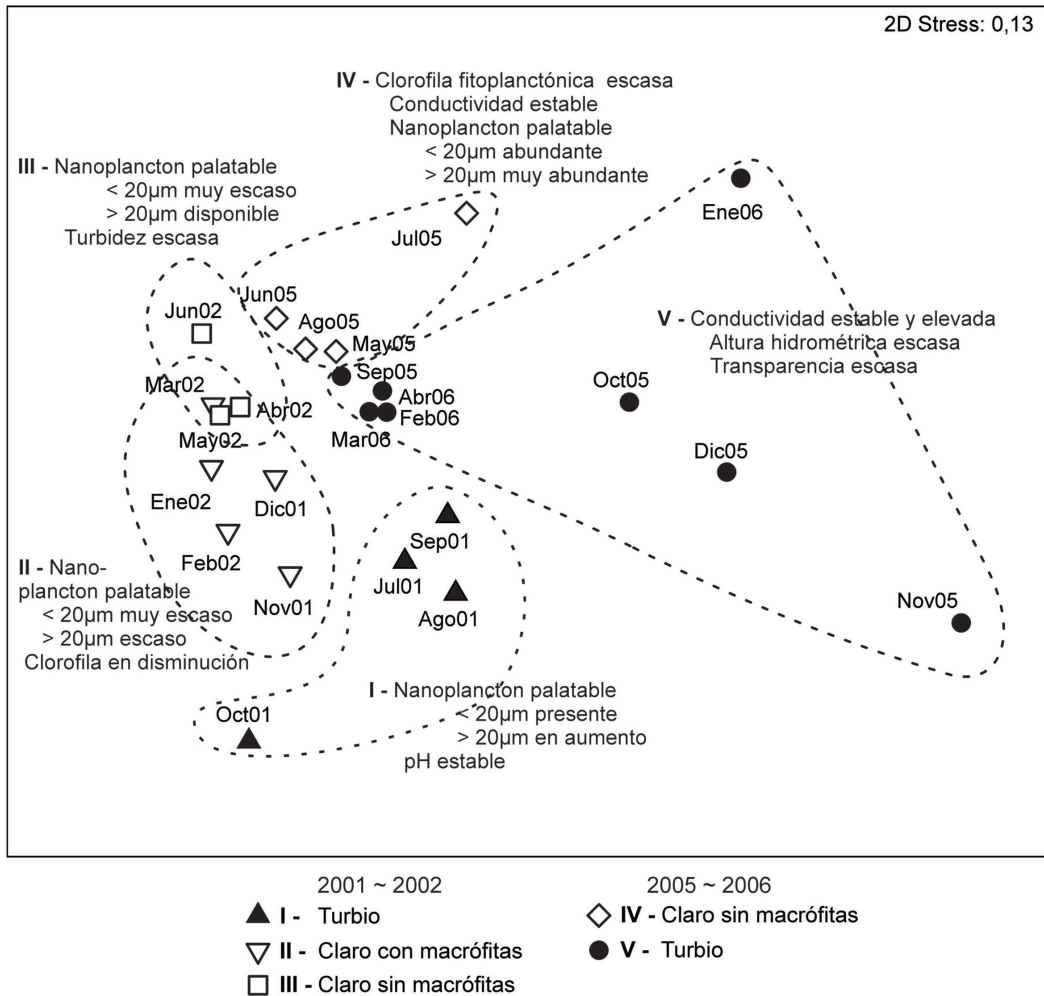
2D Stress: 0,13

IV - Clorofila fitoplanctónica escasa
Conductividad estable
Nanoplancton palatable
< 20µm abundante
> 20µm muy abundante

III - Nanoplancton palatable
< 20µm muy escaso
> 20µm disponible
Turbidez escasa

Jul05

Ene06

Jun02

Jun05

Ago05

May05

V - Conductividad estable y elevada
Altura hidrométrica escasa
Transparencia escasa

Sep05

Mar02

Abr06

Oct05

Abr02

Feb06

May02

Mar06

Dic05

Ene02

Dic01

Sep01

Feb02

II - Nanoplancton palatable
< 20µm muy escaso
> 20µm escaso
Clorofila en disminución

Jul01

Nov01

Ago01

Nov05

I - Nanoplancton palatable
< 20µm presente
> 20µm en aumento
pH estable

Oct01

2001 ~ 2002
I - Turbio
II - Claro con macrófitas
III - Claro sin macrófitas

2005 ~ 2006
IV - Claro sin macrófitas
V - Turbio